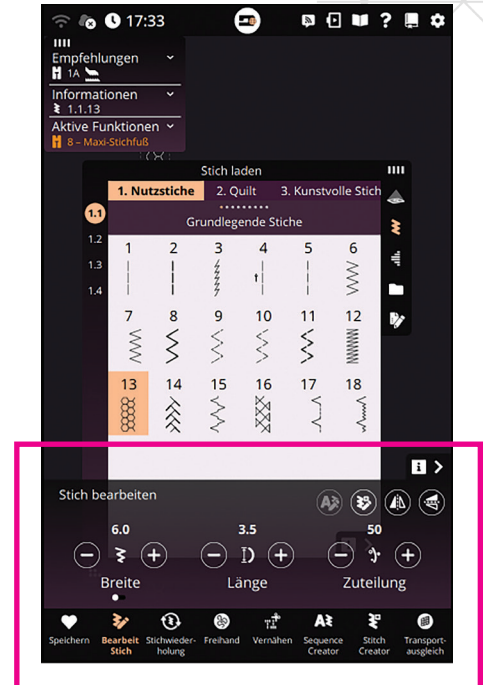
17:33

Empfehlungen
1A

Informationen
1.1.13

Aktive Funktionen
8 – Maxi-Stichfuß

Stich laden

1. Nutzstiche | 2. Quilt | 3. Kunstvolle Stich

Grundlegende Stiche

1.1
1.2
1.3
1.4

| 1 | 2 | 3 | 4 | 5 | 6 |
|---|---|---|---|---|---|
| 7 | 8 | 9 | 10 | 11 | 12 |
| 13 | 14 | 15 | 16 | 17 | 18 |

Stich bearbeiten

6.0
Breite

3.5
Länge

50
Zuteilung

Speichern | Bearbeit Stich | Stichwiederholung | Freihand | Vernähen | Sequence Creator | Stitch Creator | Transportausgleich